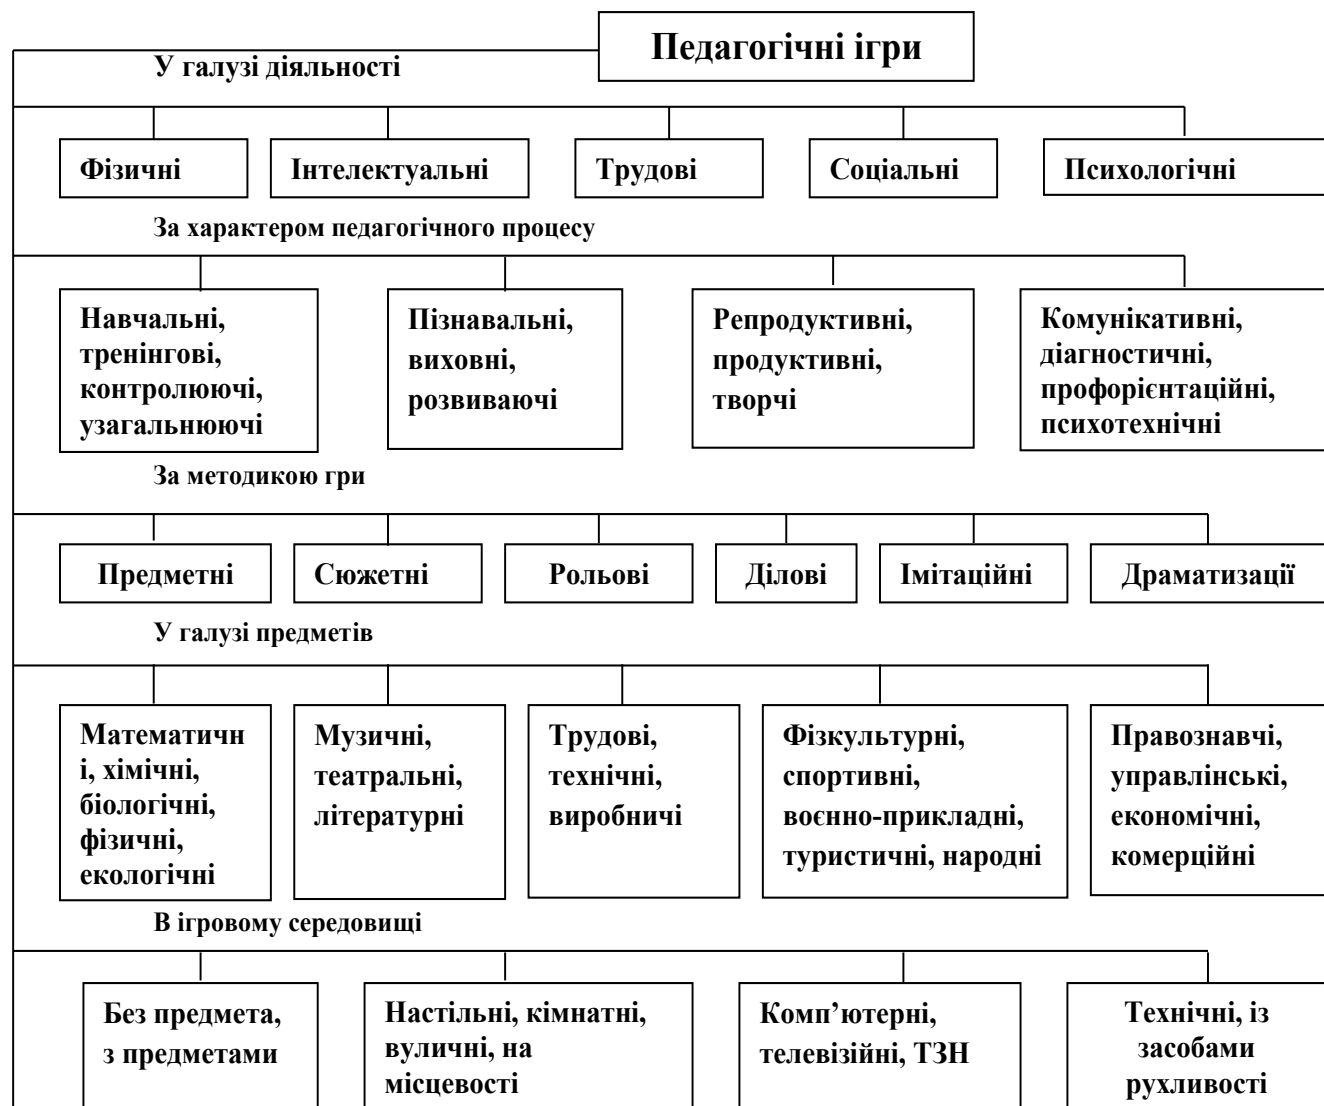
Педагогічні ігри

У галузі діяльності

Фізичні

Інтелектуальні

Трудові

Соціальні

Психологічні

За характером педагогічного процесу

Навчальні, тренінгові, контролюючі, узагальнюючі

Пізнавальні, виховні, розвиваючі

Репродуктивні, продуктивні, творчі

Комунікативні, діагностичні, профорієнтаційні, психотехнічні

За методикою гри

Предметні

Сюжетні

Рольові

Ділові

Імітаційні

Драматизації

У галузі предметів

Математичн і, хімічні, біологічні, фізичні, екологічні

Музичні, театральні, літературні

Трудові, технічні, виробничі

Фізкультурні, спортивні, воєнно-прикладні, туристичні, народні

Правознавчі, управлінські, економічні, комерційні

В ігровому середовищі

Без предмета, з предметами

Настільні, кімнатні, вуличні, на місцевості

Комп'ютерні, телевізійні, ТЗН

Технічні, із засобами рухливості